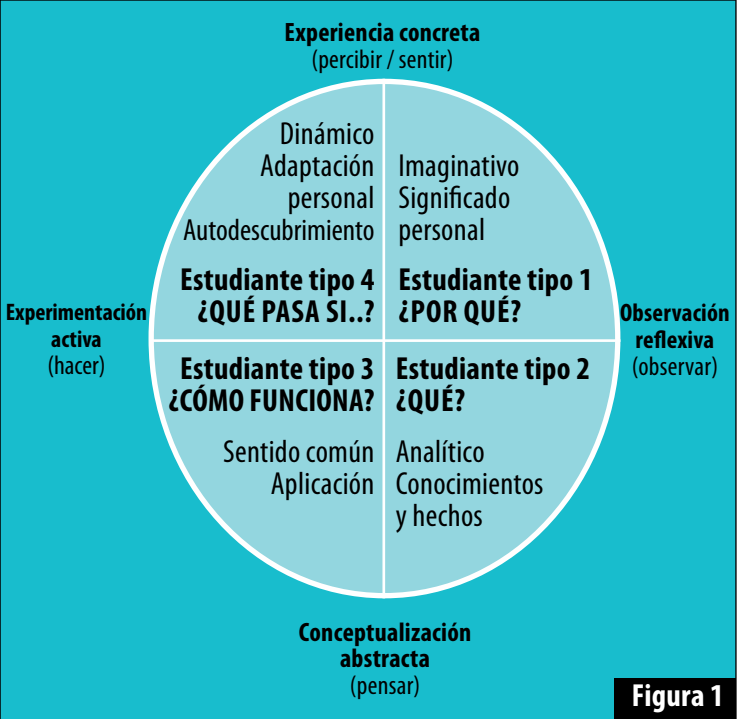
Experiencia concreta
(percibir / sentir)

Dinámico
Adaptación personal
Autodescubrimiento

Estudiante tipo 4
¿QUÉ PASA SI..?

Imaginativo
Significado personal

Estudiante tipo 1
¿POR QUÉ?

Experimentación activa
(hacer)

Observación reflexiva
(observar)

Estudiante tipo 3
¿CÓMO FUNCIONA?

Sentido común
Aplicación

Estudiante tipo 2
¿QUÉ?

Analítico
Conocimientos y hechos

Conceptualización abstracta
(pensar)

Figura 1